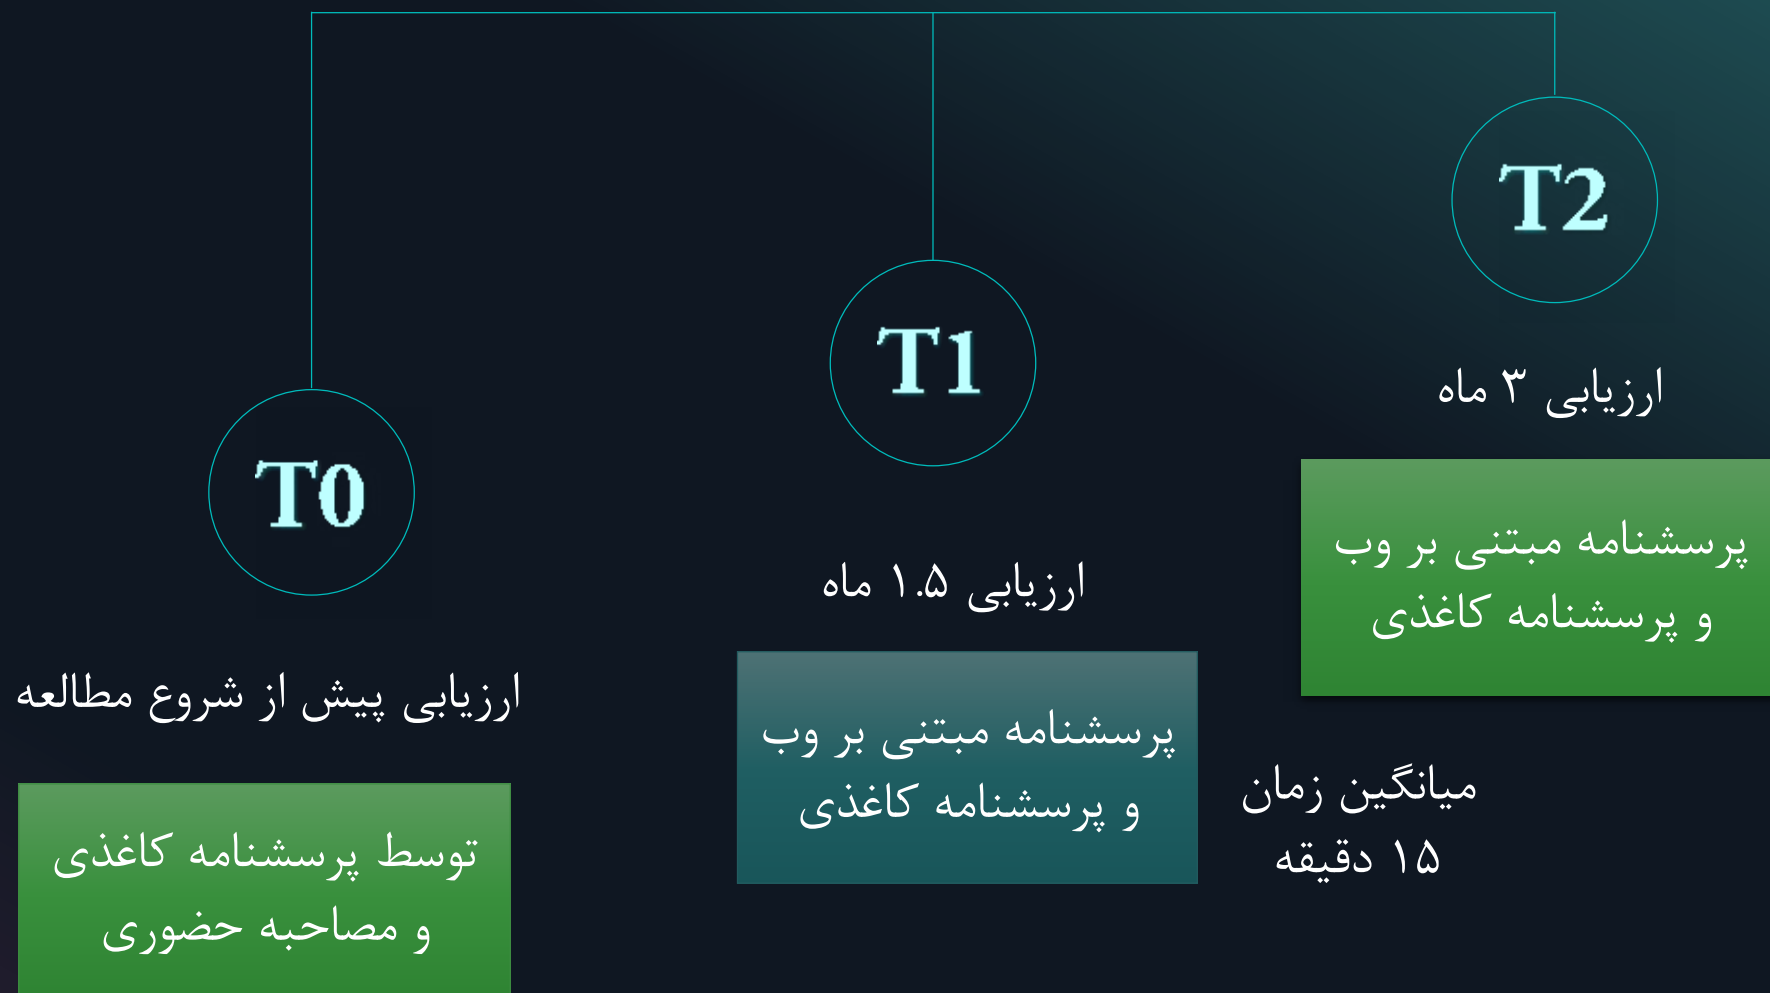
T2

ارزیابی ۳ ماه

پرسشنامه مبتنی بر وب و پرسشنامه کاغذی

T1

ارزیابی ۱.۵ ماه

پرسشنامه مبتنی بر وب و پرسشنامه کاغذی

میانگین زمان ۱۵ دقیقه

T0

ارزیابی پیش از شروع مطالعه

توسط پرسشنامه کاغذی و مصاحبه حضوری